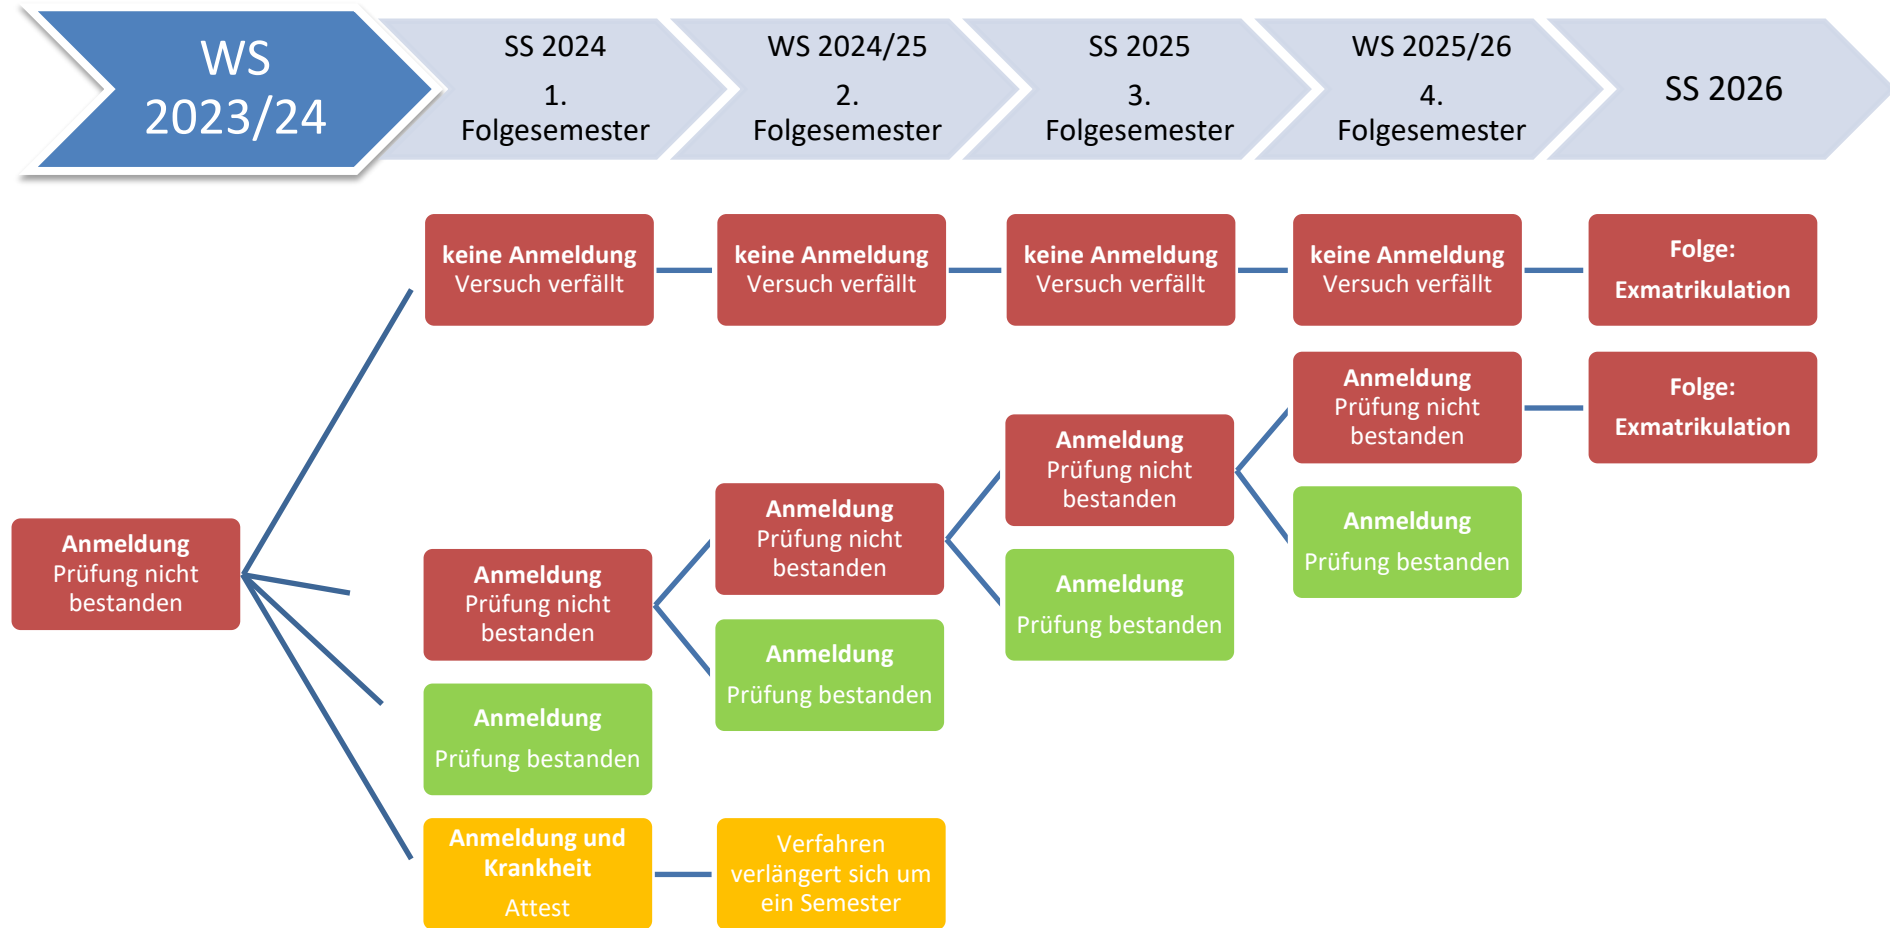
WS 2023/24

SS 2024
1. Folgesemester

WS 2024/25
2. Folgesemester

SS 2025
3. Folgesemester

WS 2025/26
4. Folgesemester

SS 2026

keine Anmeldung
Versuch verfällt

keine Anmeldung
Versuch verfällt

keine Anmeldung
Versuch verfällt

keine Anmeldung
Versuch verfällt

Folge:
Exmatrikulation

Anmeldung
Prüfung nicht bestanden

Folge:
Exmatrikulation

Anmeldung
Prüfung nicht bestanden

Anmeldung
Prüfung bestanden

Anmeldung
Prüfung nicht bestanden

Anmeldung
Prüfung nicht bestanden

Anmeldung
Prüfung bestanden

Anmeldung
Prüfung nicht bestanden

Anmeldung
Prüfung nicht bestanden

Anmeldung
Prüfung bestanden

Anmeldung
Prüfung bestanden

Anmeldung und Krankheit
Attest

Verfahren verlängert sich um ein Semester